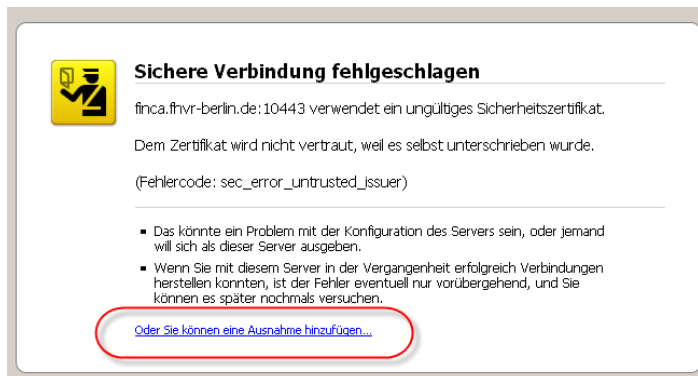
Sichere Verbindung fehlgeschlagen

finca.fhvr-berlin.de:10443 verwendet ein ungültiges Sicherheitszertifikat.

Dem Zertifikat wird nicht vertraut, weil es selbst unterschrieben wurde.

(Fehlercode: sec_error_untrusted_issuer)

- Das könnte ein Problem mit der Konfiguration des Servers sein, oder jemand will sich als dieser Server ausgeben.
- Wenn Sie mit diesem Server in der Vergangenheit erfolgreich Verbindungen herstellen konnten, ist der Fehler eventuell nur vorübergehend, und Sie können es später nochmals versuchen.

Oder Sie können eine Ausnahme hinzufügen…